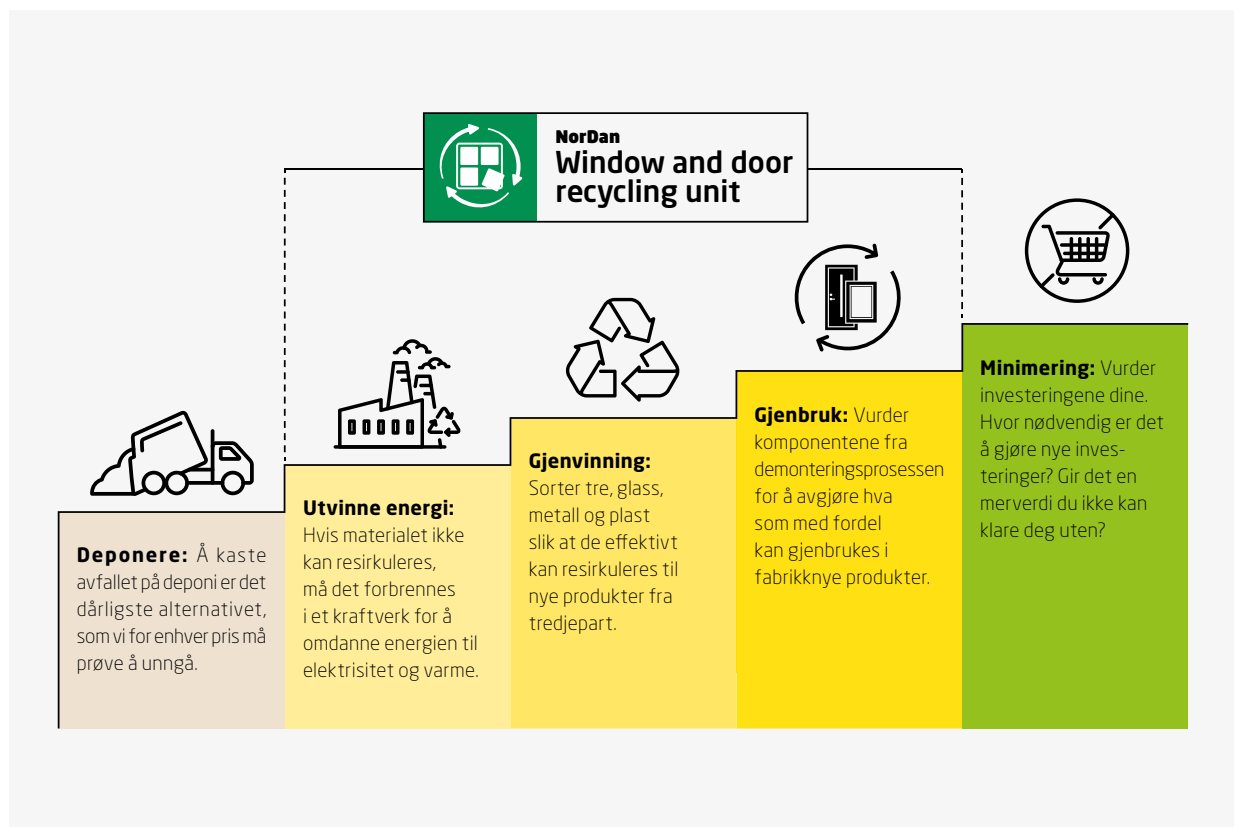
NorDan
Window and door recycling unit

**Deponere:** Å kaste avfallet på deponi er det dårligste alternativet, som vi for enhver pris må prøve å unngå.

**Utvinne energi:** Hvis materialet ikke kan resirkuleres, må det forbrennes i et kraftverk for å omdanne energien til elektrisitet og varme.

**Gjenvinning:** Sorter tre, glass, metall og plast slik at de effektivt kan resirkuleres til nye produkter fra tredjepart.

**Gjenbruk:** Vurder komponentene fra demonteringsprosessen for å avgjøre hva som med fordel kan gjenbrukes i fabrikknye produkter.

**Minimering:** Vurder investeringene dine. Hvor nødvendig er det å gjøre nye investeringer? Gir det en merverdi du ikke kan klare deg uten?